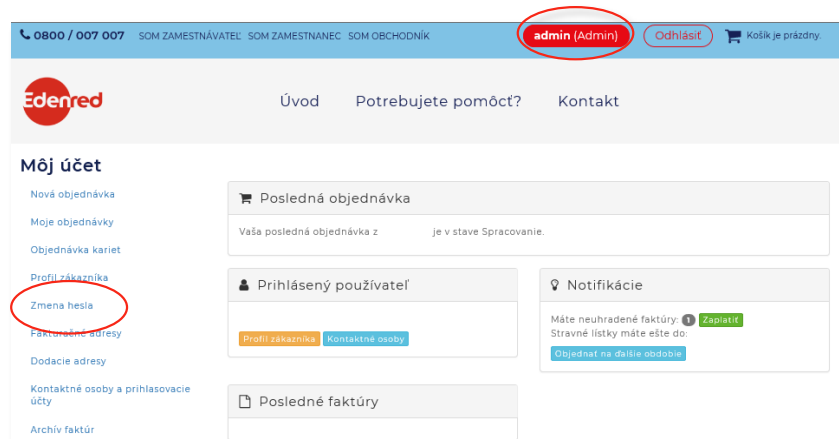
0800 / 007 007 SOM ZAMESTNÁVATEĽ SOM ZAMESTNANEC SOM OBCHODNÍK admin (Admin) Odhlásiť Košík je prázdny.

Edenred

Úvod Potrebujete pomôcť? Kontakt

Môj účet

Nová objednávka

Moje objednávky

Objednávka kariet

Profil zákazníka

Zmena hesla

Fakturačné adresy

Dodacie adresy

Kontaktné osoby a prihlasovacie účty

Archív faktúr

Posledná objednávka

Vaša posledná objednávka z je v stave Spracovanie.

Prihlásený používateľ

Profil zákazníka Kontaktné osoby

Notifikácie

Máte neuhradené faktúry: 1 Zaplatiť

Stravné lístky máte ešte do:

Objednať na ďalšie obdobie

Posledné faktúry